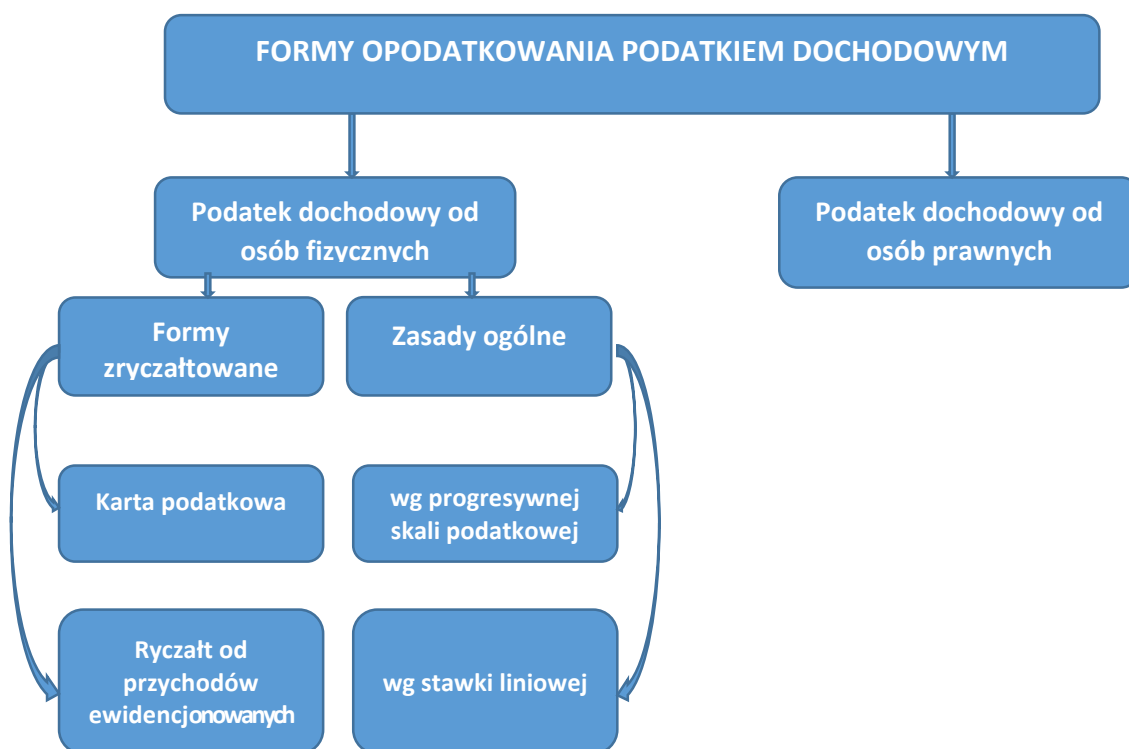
FORMY OPODATKOWANIA PODATKIEM DOCHODOWYM

Podatek dochodowy od osób fizycznych

Podatek dochodowy od osób prawnych

Formy zryczałtowane

Zasady ogólne

Karta podatkowa

wg progresywnej skali podatkowej

Ryczałt od przychodów ewidencjonowanych

wg stawki liniowej